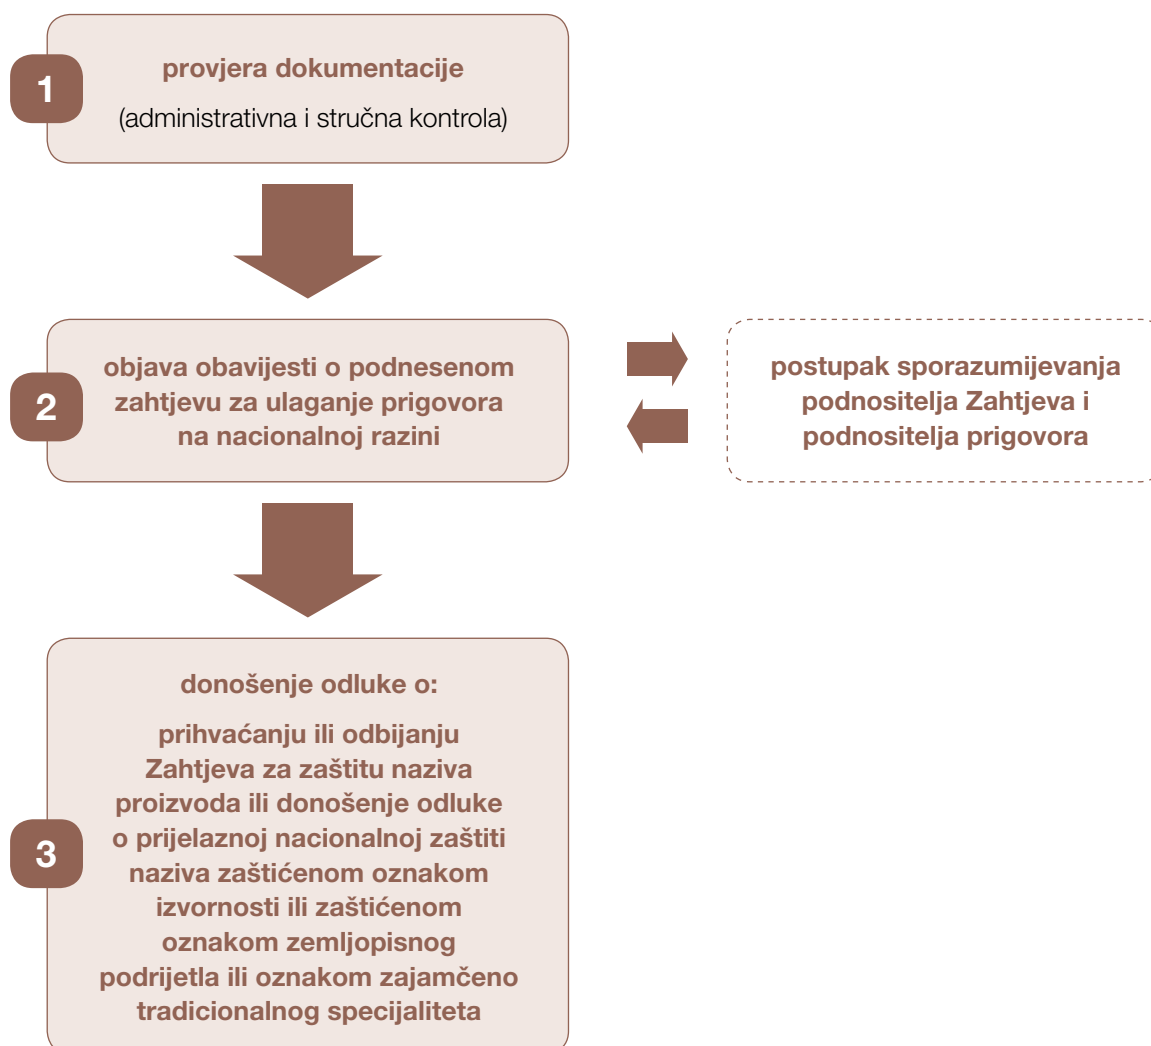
1

provjera dokumentacije

(administrativna i stručna kontrola)

2

objava obavijesti o podnesenom zahtjevu za ulaganje prigovora na nacionalnoj razini

postupak sporazumijevanja podnositelja Zahtjeva i podnositelja prigovora

3

donošenje odluke o:

prihvaćanju ili odbijanju Zahtjeva za zaštitu naziva proizvoda ili donošenje odluke o prijelaznoj nacionalnoj zaštiti naziva zaštićenom oznakom izvornosti ili zaštićenom oznakom zemljopisnog podrijetla ili oznakom zajamčeno tradicionalnog specijaliteta